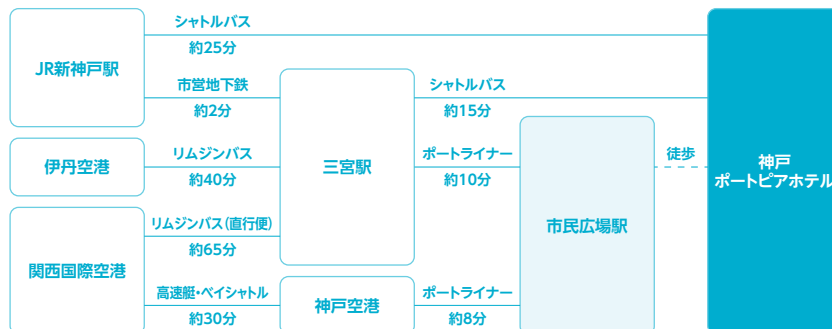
JR新神戸駅

シャトルバス
約25分

市営地下鉄
約2分

伊丹空港

リムジンバス
約40分

関西国際空港

リムジンバス(直行便)
約65分

高速艇・ベイシャトル
約30分

三宮駅

神戸空港

シャトルバス
約15分

ポートライナー
約10分

ポートライナー
約8分

市民広場駅

徒歩

神戸
ポートピアホテル